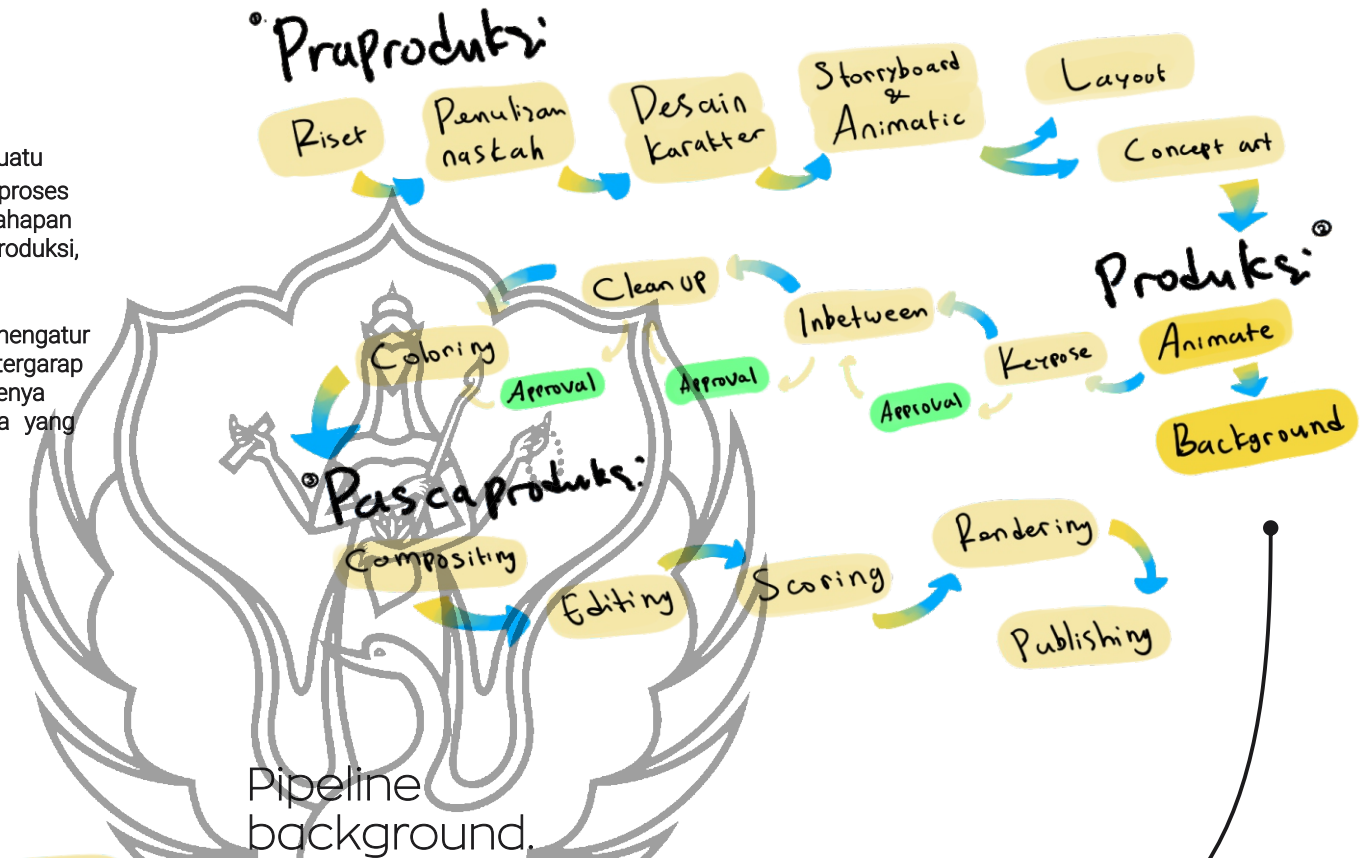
uatu
proses
ahapan
roduksi,

hengatur
tergarap
enya
a yang

Praproduksi:

Riset
Penulisan naskah
Desain karakter
Storryboard & Animatic
Layout
Concept art

Produksi:

Animate
Background
Keypose
Approval
Inbetween
Approval
Clean up
Approval
Coloring

Pascaproduksi:

Compositing
Editing
Scoring
Rendering
Publishing

Pipeline background.